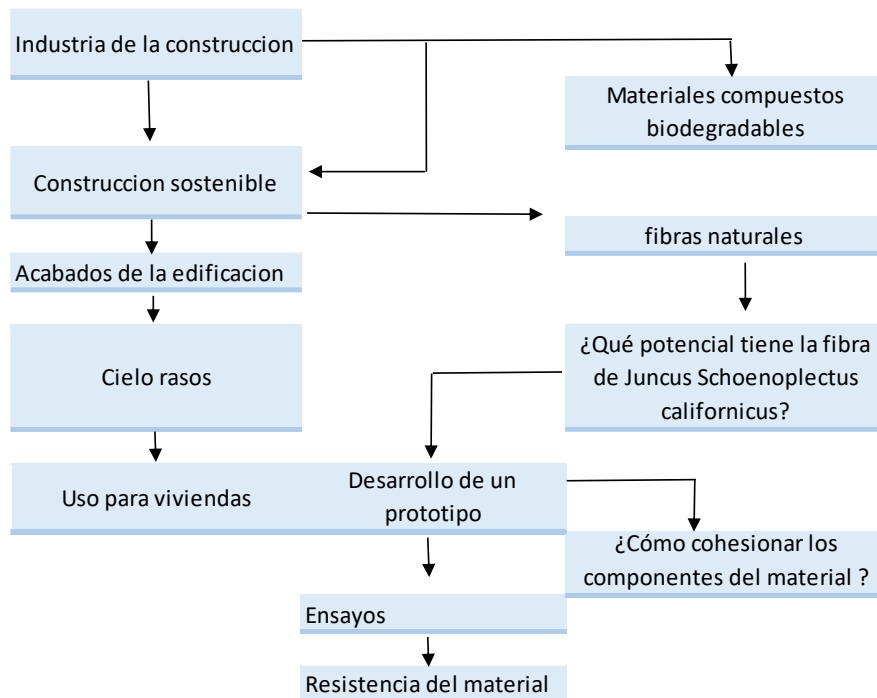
Industria de la construccion

Materiales compuestos biodegradables

Construccion sostenible

fibras naturales

Acabados de la edificacion

¿Qué potencial tiene la fibra de Juncus Schoenoplectus californicus?

Cielo rasos

Uso para viviendas

Desarrollo de un prototipo

¿Cómo cohesionar los componentes del material ?

Ensayos

Resistencia del material